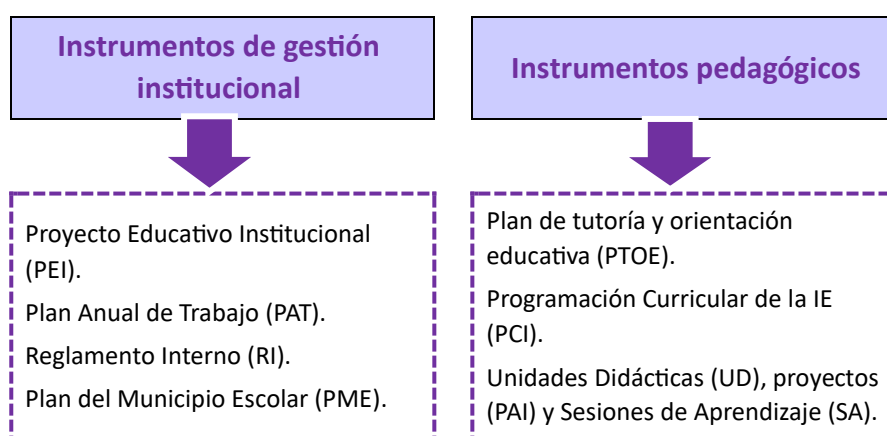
Instrumentos de gestión institucional

Proyecto Educativo Institucional (PEI).

Plan Anual de Trabajo (PAT).

Reglamento Interno (RI).

Plan del Municipio Escolar (PME).

Instrumentos pedagógicos

Plan de tutoría y orientación educativa (PTOE).

Programación Curricular de la IE (PCI).

Unidades Didácticas (UD), proyectos (PAI) y Sesiones de Aprendizaje (SA).